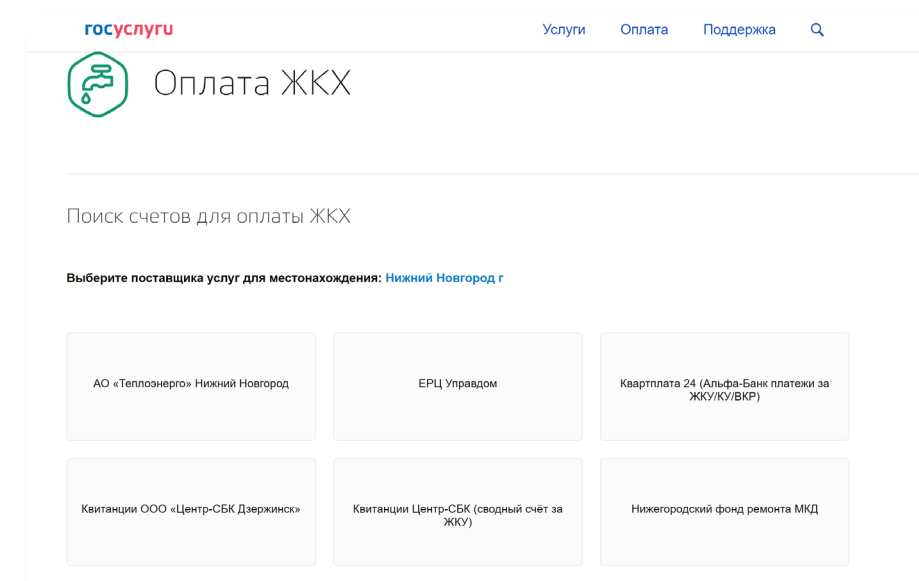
госуслуги

Услуги Оплата Поддержка

Оплата ЖКХ

Поиск счетов для оплаты ЖКХ

Выберите поставщика услуг для местонахождения: Нижний Новгород г

АО «Теплоэнерго» Нижний Новгород

ЕРЦ Управдом

Квартплата 24 (Альфа-Банк платежи за ЖКУ/КУ/ВКР)

Квитанции ООО «Центр-СБК Дзержинск»

Квитанции Центр-СБК (сводный счёт за ЖКУ)

Нижегородский фонд ремонта МКД